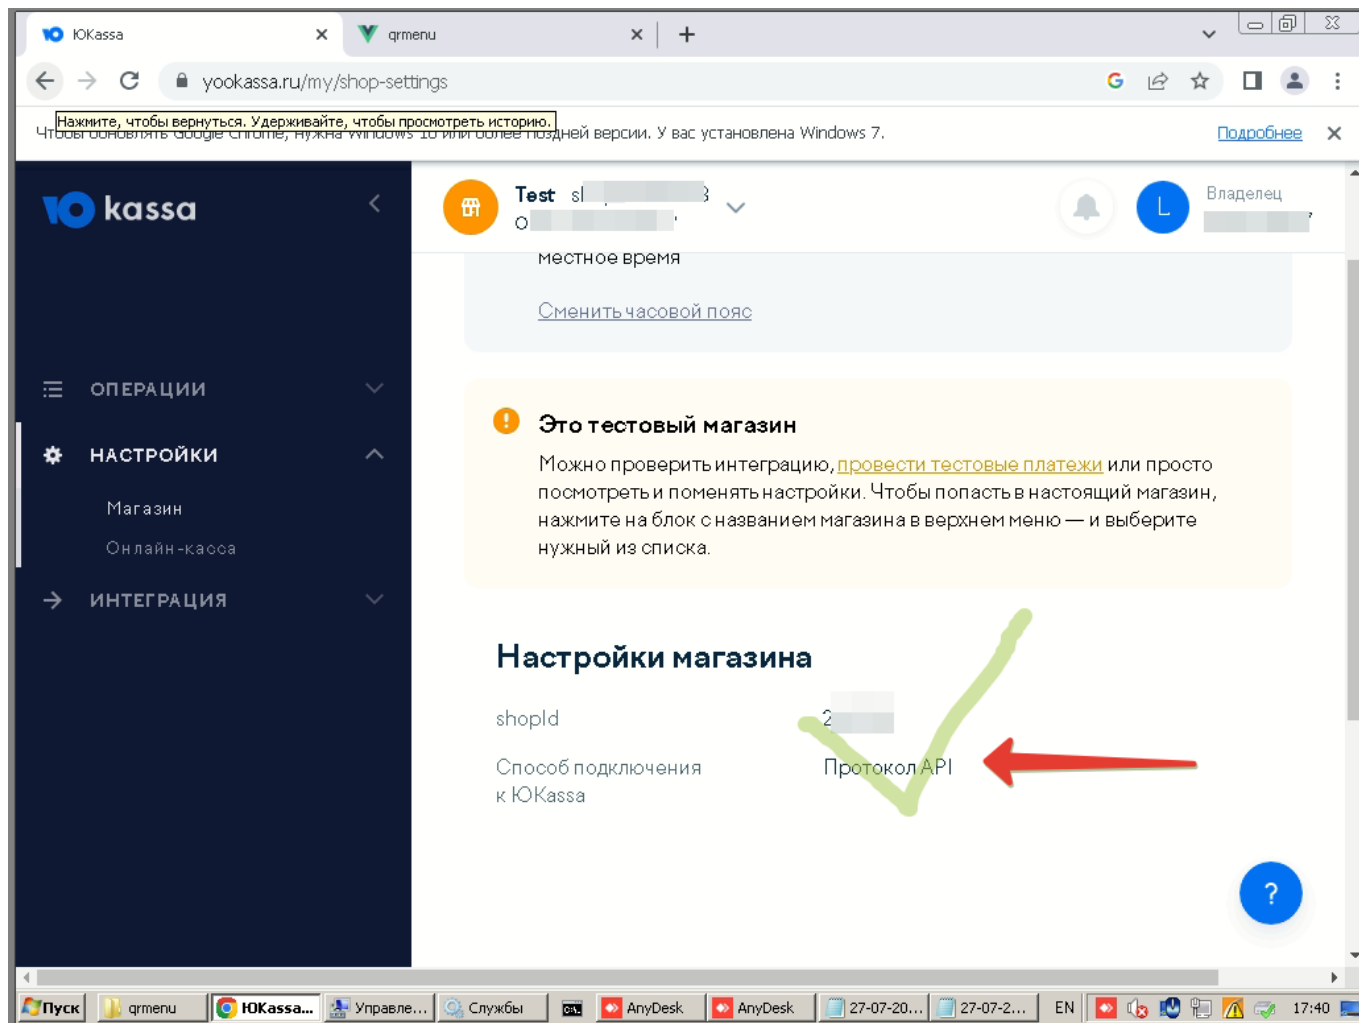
ЮKassa
qrmenu
yookassa.ru/my/shop-settings
Нажмите, чтобы вернуться. Удерживайте, чтобы просмотреть историю.
Чтобы обновить Google Chrome, нужна Windows 10 или более поздней версии. У вас установлена Windows 7.
Подробнее

kassa
Test sl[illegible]
O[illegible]
Владелец

местное время
Сменить часовой пояс

ОПЕРАЦИИ
НАСТРОЙКИ
Магазин
Онлайн-касса
ИНТЕГРАЦИЯ

Это тестовый магазин
Можно проверить интеграцию, провести тестовые платежи или просто посмотреть и поменять настройки. Чтобы попасть в настоящий магазин, нажмите на блок с названием магазина в верхнем меню — и выберите нужный из списка.

Настройки магазина
shopId
2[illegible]
Способ подключения к ЮKassa
Протокол API

?

Пуск
qrmenu
ЮKassa...
Управле...
Службы
AnyDesk
AnyDesk
27-07-20...
27-07-2...
EN
17:40